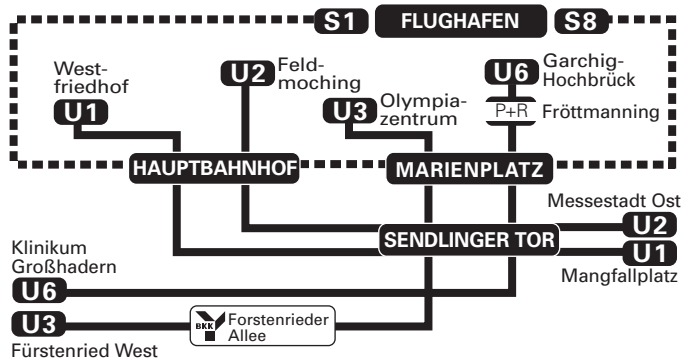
S1 FLUGHAFEN S8

Westfriedhof
U1

U2 Feldmoching

U3 Olympiazentrum

U6 Garchig-Hochbrück

P+R Fröttmanning

HAUPTBAHNHOF

MARIENPLATZ

Messestadt Ost
U2

SENDLINGER TOR

U1
Mangfallplatz

Klinikum Großhadern
U6

U3

BKK Forstenrieder Allee

Fürstenried West